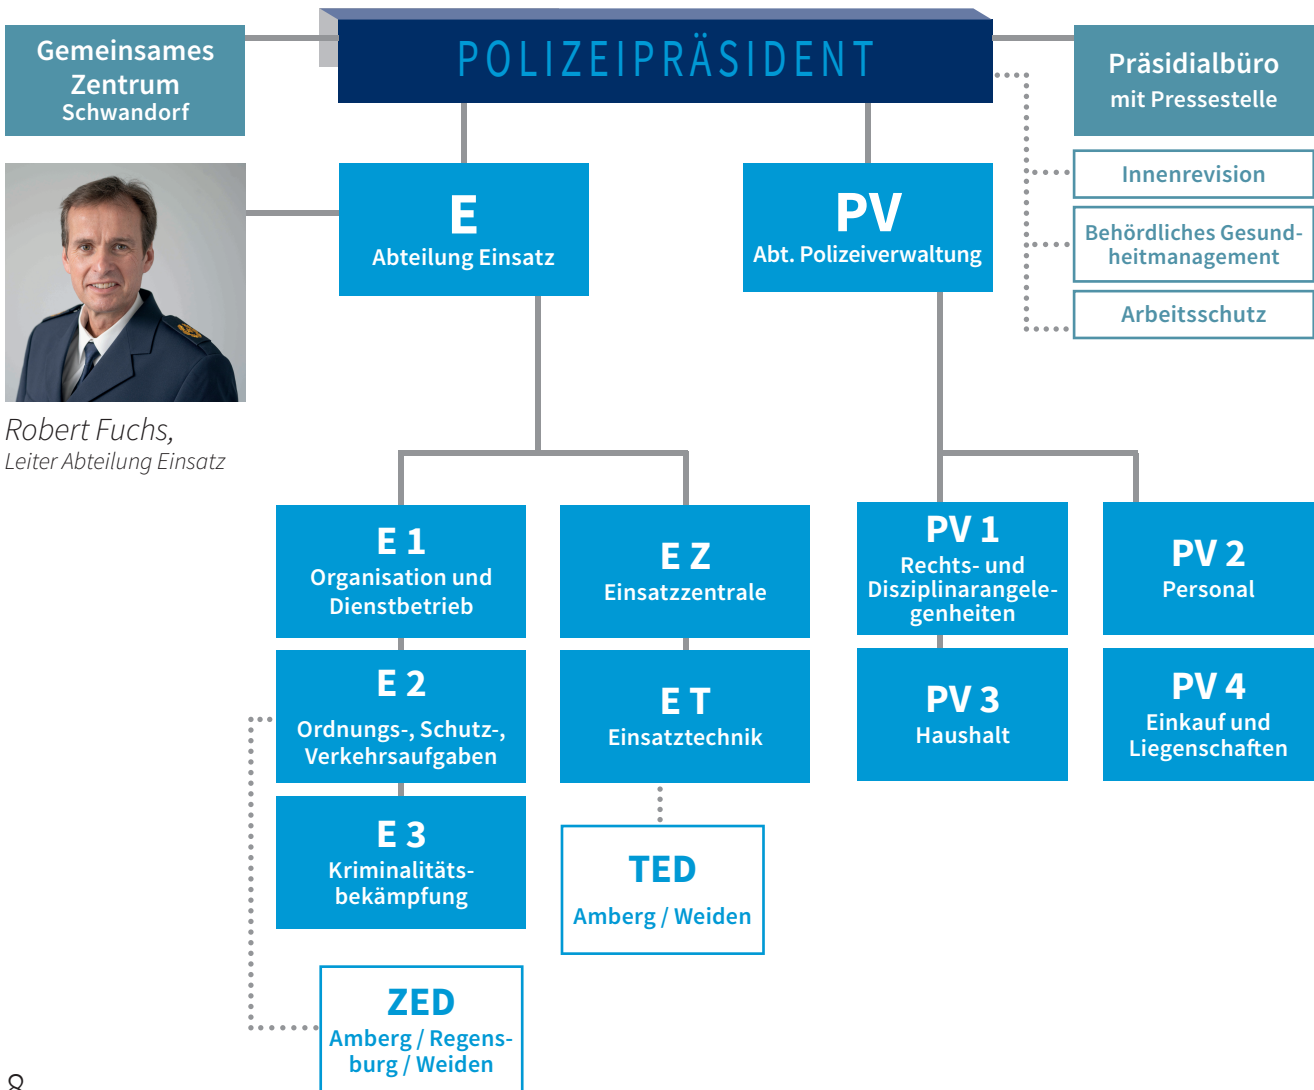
Gemeinsames Zentrum Schwandorf

POLIZEIPRÄSIDENT

Präsidialbüro mit Pressestelle

Innenrevision

Behördliches Gesundheitmanagement

Arbeitsschutz

E
Abteilung Einsatz

PV
Abt. Polizeiverwaltung

Robert Fuchs,
Leiter Abteilung Einsatz

E 1
Organisation und Dienstbetrieb

E Z
Einsatzzentrale

PV 1
Rechts- und Disziplinarangelegenheiten

PV 2
Personal

E 2
Ordnungs-, Schutz-, Verkehrsaufgaben

E T
Einsatztechnik

PV 3
Haushalt

PV 4
Einkauf und Liegenschaften

E 3
Kriminalitätsbekämpfung

TED
Amberg / Weiden

ZED
Amberg / Regensburg / Weiden

8